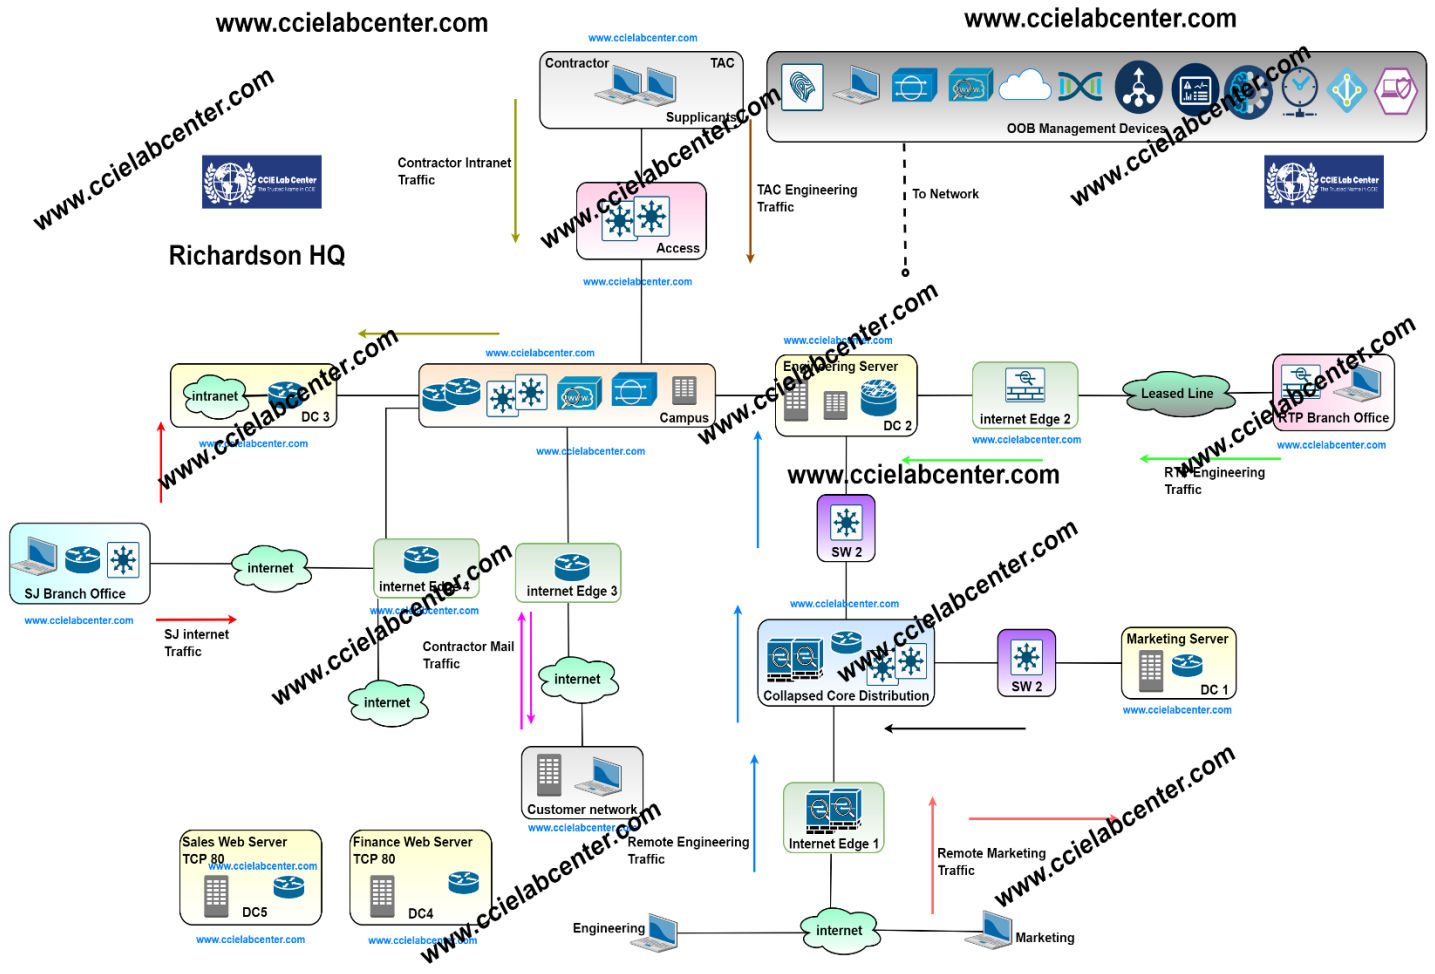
www.ccielabcenter.com

www.ccielabcenter.com

www.ccielabcenter.com

Contractor TAC

Supplicants

www.ccielabcenter.com

OOB Management Devices

www.ccielabcenter.com

www.ccielabcenter.com

CCIE Lab Center

Contractor Intranet Traffic

Access

TAC Engineering Traffic

To Network

CCIE Lab Center

Richardson HQ

www.ccielabcenter.com

www.ccielabcenter.com

www.ccielabcenter.com

www.ccielabcenter.com

intranet

DC 3

Campus

Engineering Server

DC 2

internet Edge 2

Leased Line

RTP Branch Office

www.ccielabcenter.com

www.ccielabcenter.com

www.ccielabcenter.com

www.ccielabcenter.com

www.ccielabcenter.com

www.ccielabcenter.com

RTP Engineering Traffic

www.ccielabcenter.com

SW 2

SJ Branch Office

internet

internet Edge 4

internet Edge 3

www.ccielabcenter.com

www.ccielabcenter.com

www.ccielabcenter.com

www.ccielabcenter.com

SJ internet Traffic

Contractor Mail Traffic

internet

internet

www.ccielabcenter.com

Collapsed Core Distribution

SW 2

Marketing Server

DC 1

www.ccielabcenter.com

Customer network

www.ccielabcenter.com

www.ccielabcenter.com

Remote Engineering Traffic

Internet Edge 1

Remote Marketing Traffic

www.ccielabcenter.com

Sales Web Server TCP 80

www.ccielabcenter.com

DC5

Finance Web Server TCP 80

DC4

www.ccielabcenter.com

www.ccielabcenter.com

www.ccielabcenter.com

Engineering

internet

Marketing